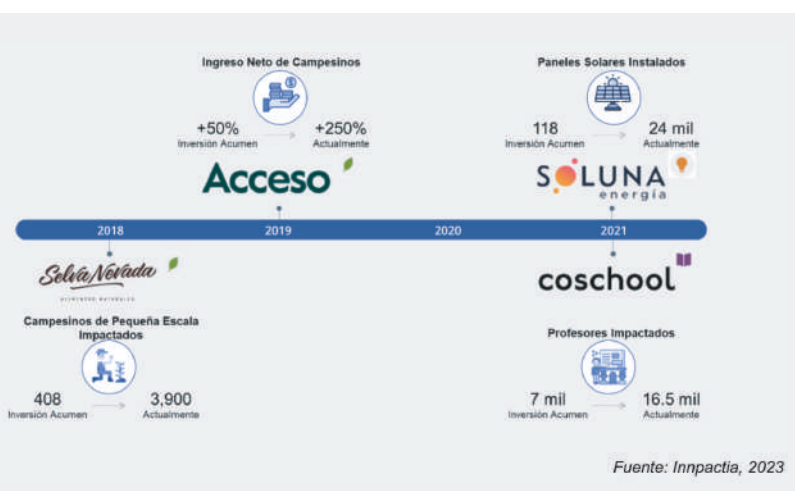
Ingreso Neto de Campesinos

+50%
Inversión Acumen

+250%
Actualmente

Acceso

Paneles Solares Instalados

118
Inversión Acumen

24 mil
Actualmente

SOLUNA energía

2018

2019

2020

2021

Selva Nevada
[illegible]

coschool

Campesinos de Pequeña Escala Impactados

408
Inversión Acumen

3,900
Actualmente

Profesores Impactados

7 mil
Inversión Acumen

16.5 mil
Actualmente

Fuente: Innpactia, 2023